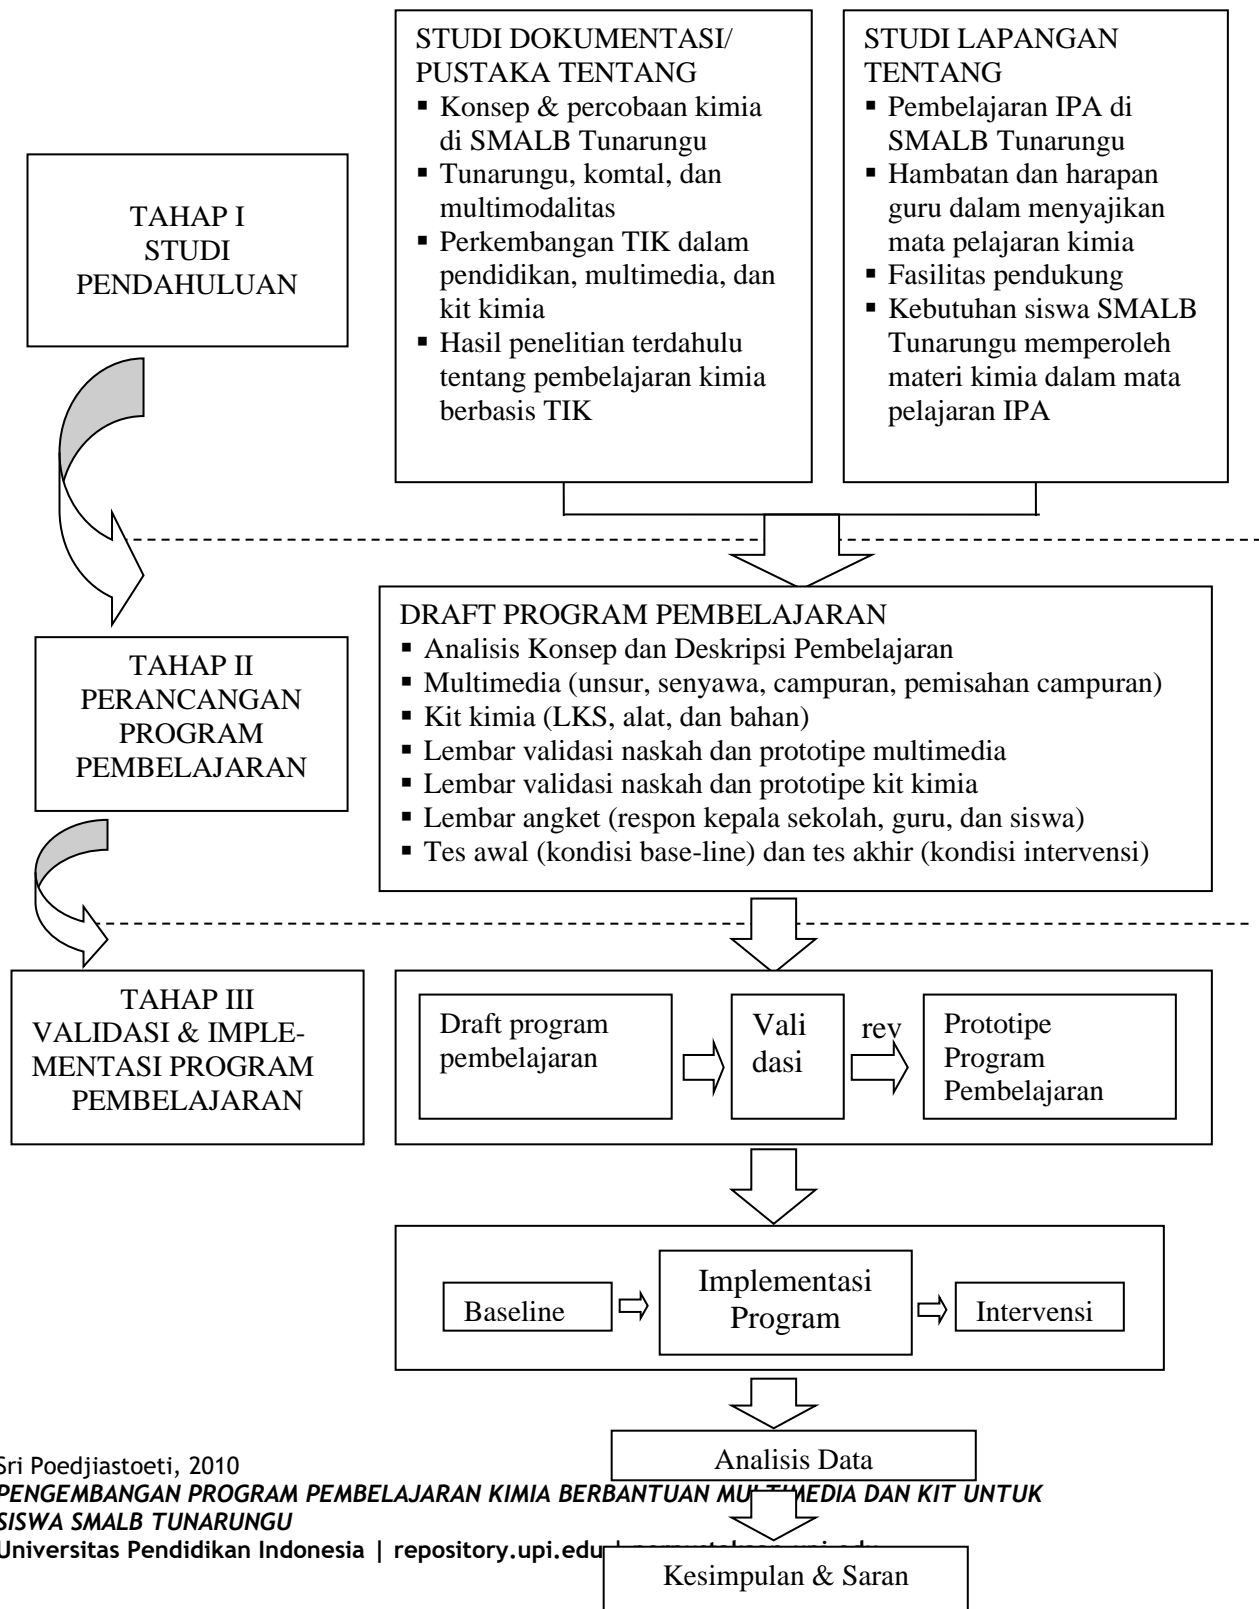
STUDI DOKUMENTASI/ PUSTAKA TENTANG
▪ Konsep & percobaan kimia di SMALB Tunarungu
▪ Tunarungu, komtal, dan multimodalitas
▪ Perkembangan TIK dalam pendidikan, multimedia, dan kit kimia
▪ Hasil penelitian terdahulu tentang pembelajaran kimia berbasis TIK

STUDI LAPANGAN TENTANG
▪ Pembelajaran IPA di SMALB Tunarungu
▪ Hambatan dan harapan guru dalam menyajikan mata pelajaran kimia
▪ Fasilitas pendukung
▪ Kebutuhan siswa SMALB Tunarungu memperoleh materi kimia dalam mata pelajaran IPA

TAHAP I
STUDI
PENDAHULUAN

DRAFT PROGRAM PEMBELAJARAN
▪ Analisis Konsep dan Deskripsi Pembelajaran
▪ Multimedia (unsur, senyawa, campuran, pemisahan campuran)
▪ Kit kimia (LKS, alat, dan bahan)
▪ Lembar validasi naskah dan prototipe multimedia
▪ Lembar validasi naskah dan prototipe kit kimia
▪ Lembar angket (respon kepala sekolah, guru, dan siswa)
▪ Tes awal (kondisi base-line) dan tes akhir (kondisi intervensi)

TAHAP II
PERANCANGAN
PROGRAM
PEMBELAJARAN

TAHAP III
VALIDASI & IMPLEMENTASI PROGRAM
PEMBELAJARAN

Draft program pembelajaran

Vali dasi

rev

Prototipe Program Pembelajaran

Baseline

Implementasi Program

Intervensi

Analisis Data

Sri Poedjiastoeti, 2010
PENGEMBANGAN PROGRAM PEMBELAJARAN KIMIA BERBANTUAN MU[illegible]MEDIA DAN KIT UNTUK SISWA SMALB TUNARUNGU
Universitas Pendidikan Indonesia | repository.upi.edu | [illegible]

Kesimpulan & Saran